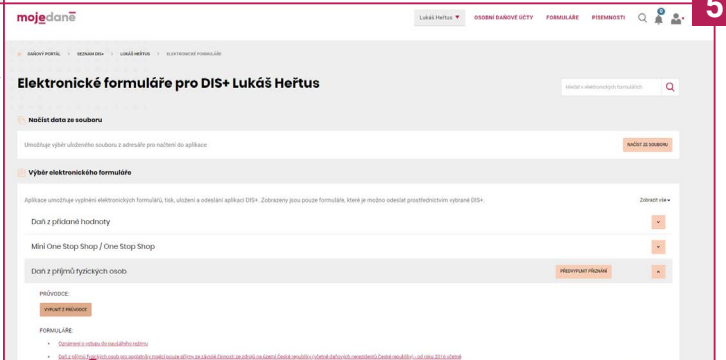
5

mojedaně

Lukáš Heřtus ▼ OSOBNÍ DAŇOVÉ ÚČTY FORMULÁŘE PÍSEMNOSTI

DAŇOVÝ PORTÁL > SEZNAM DIS+ > LUKÁŠ HEŘTUS > ELEKTRONICKÉ FORMULÁŘE

Elektronické formuláře pro DIS+ Lukáš Heřtus

Hledat v elektronických formulářích

Načíst data ze souboru

Umožňuje výběr uloženého souboru z adresáře pro načtení do aplikace.

NAČÍST ZE SOUBORU

Výběr elektronického formuláře

Aplikace umožňuje vyplnění elektronických formulářů, tisk, uložení a odeslání aplikací DIS+. Zobrazeny jsou pouze formuláře, které je možno odeslat prostřednictvím vybrané DIS+.

Zobrazit vše ▾

Daň z přidané hodnoty

Mini One Stop Shop / One Stop Shop

Daň z příjmů fyzických osob

PŘEDVYPLNIT PŘIZNÁNÍ

PRŮVODCE:

VYPLNIT S PRŮVODCE

FORMULÁŘE:

Oznámení o vstupu do paušálního režimu

Daň z příjmů fyzických osob pro poplatníky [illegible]